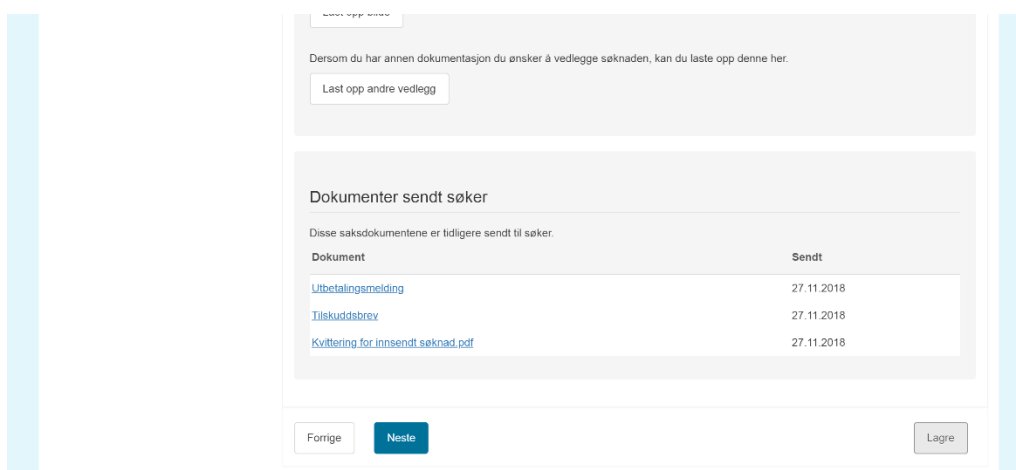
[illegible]

Dersom du har annen dokumentasjon du ønsker å vedlegge søknaden, kan du laste opp denne her.

Last opp andre vedlegg

Dokumenter sendt søker

Disse saksdokumentene er tidligere sendt til søker.

| Dokument | Sendt |
|---|---|
| Utbetalingsmelding | 27.11.2018 |
| Tilskuddsbrev | 27.11.2018 |
| Kvittering for innsendt søknad.pdf | 27.11.2018 |

Forrige

Neste

Lagre